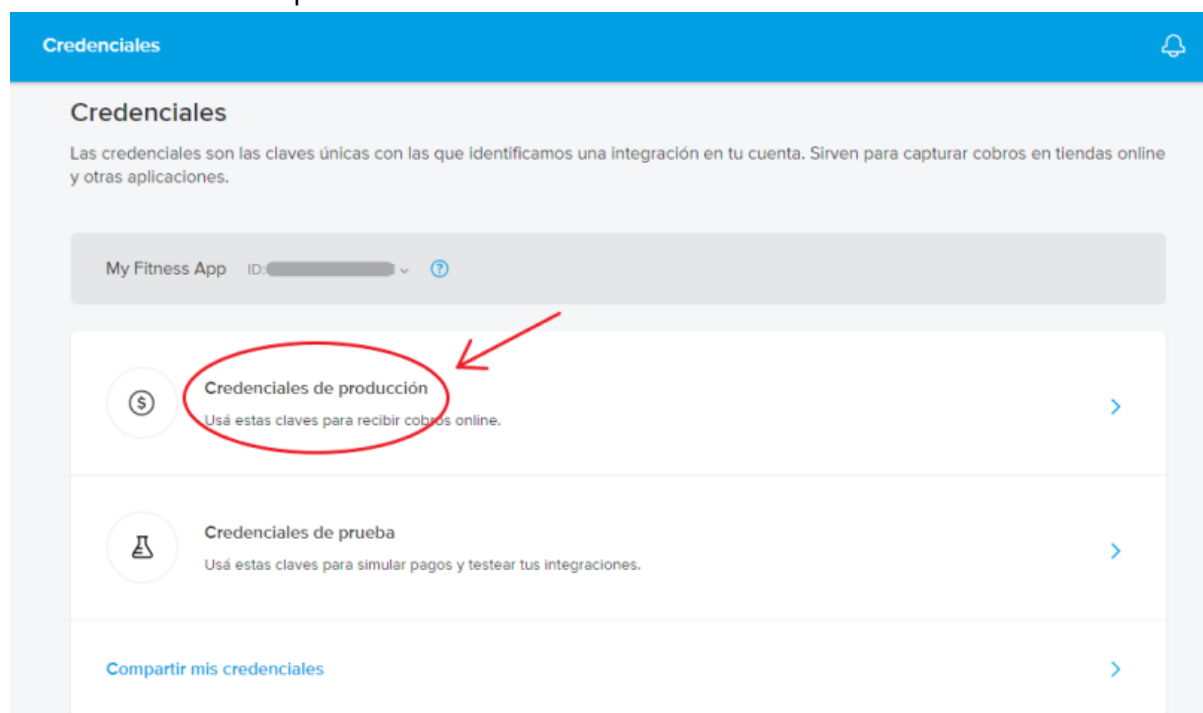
Credenciales

Credenciales

Las credenciales son las claves únicas con las que identificamos una integración en tu cuenta. Sirven para capturar cobros en tiendas online y otras aplicaciones.

My Fitness App ID: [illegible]

Credenciales de producción

Usá estas claves para recibir cobros online.

Credenciales de prueba

Usá estas claves para simular pagos y testear tus integraciones.

Compartir mis credenciales